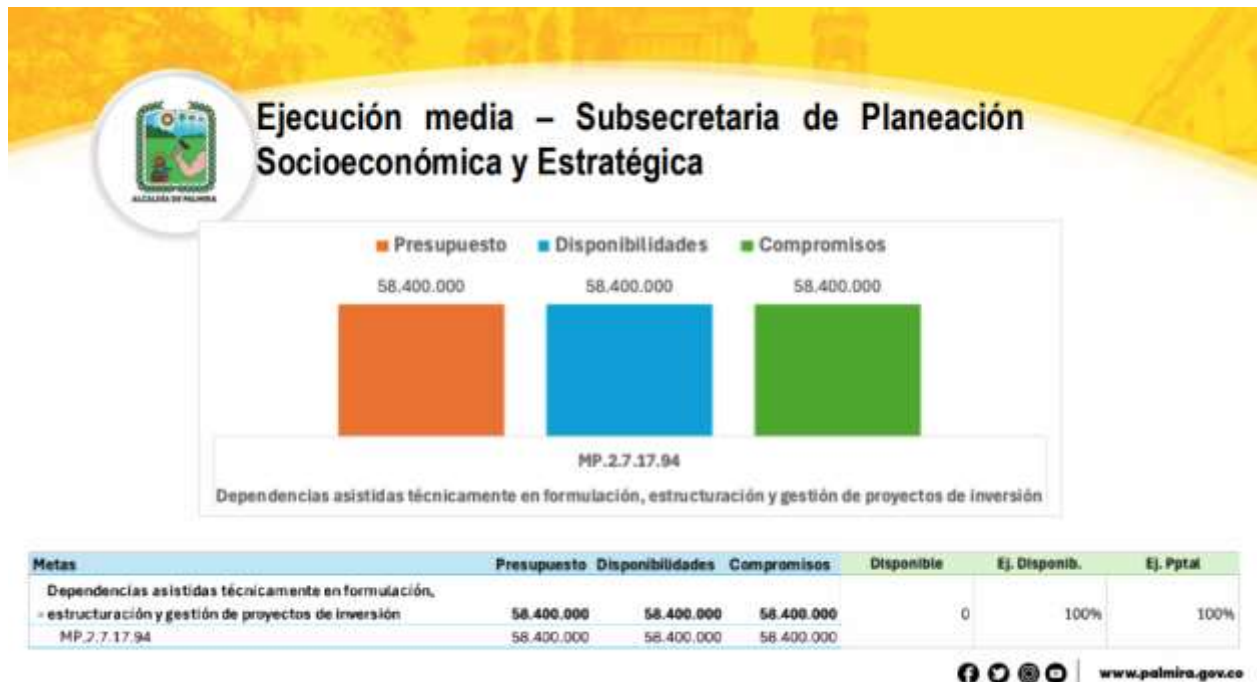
ALCALDÍA DE PALMIRA

Ejecución media – Subsecretaria de Planeación Socioeconómica y Estratégica

Presupuesto Disponibilidades Compromisos

58.400.000 58.400.000 58.400.000

MP.2.7.17.94

Dependencias asistidas técnicamente en formulación, estructuración y gestión de proyectos de inversión

| Metas | Presupuesto | Disponibilidades | Compromisos | Disponible | Ej. Disponib. | Ej. Pptal |
|---|---|---|---|---|---|---|
| - Dependencias asistidas técnicamente en formulación, estructuración y gestión de proyectos de inversión | 58.400.000 | 58.400.000 | 58.400.000 | 0 | 100% | 100% |
| MP.2.7.17.94 | 58.400.000 | 58.400.000 | 58.400.000 | | | |

www.palmira.gov.co